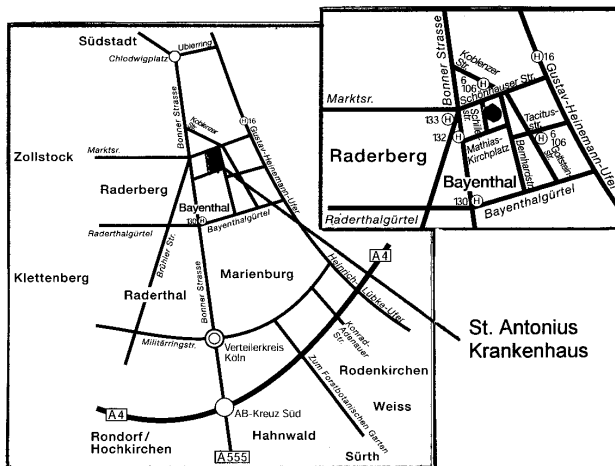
Südstadt
Ubierring
Chlodwigplatz
Bonner Strasse
Koblenzer Str.
16
Gustav-Heinemann-Ufer
Zollstock
Marktsr.
Raderberg
Bayenthal
130
Raderthalgürtel
Bayenthalgürtel
Klettenberg
Brühler Str.
Marienburg
Raderthal
Bonner Strasse
Heinrich-Lübke-Ufer
A4
Militärringstr.
Verteilerkreis Köln
Konrad-Adenauer-Str.
Zum Forstbotanischen Garten
Rodenkirchen
Weiss
A4
AB-Kreuz Süd
Rondorf/ Hochkirchen
Hahnwald
A555
Sürth

Bonner Strasse
Koblenzer Str.
16
Gustav-Heinemann-Ufer
Marktsr.
6
106
Schönhauser Str.
133
132
Schillerstr.
Mathias-Kirchplatz
Tacitus-str.
16
6
106
Goltsteinstr.
Bernhardstr.
Raderberg
Bayenthal
130
Raderthalgürtel
Bayenthalgürtel

St. Antonius Krankenhaus